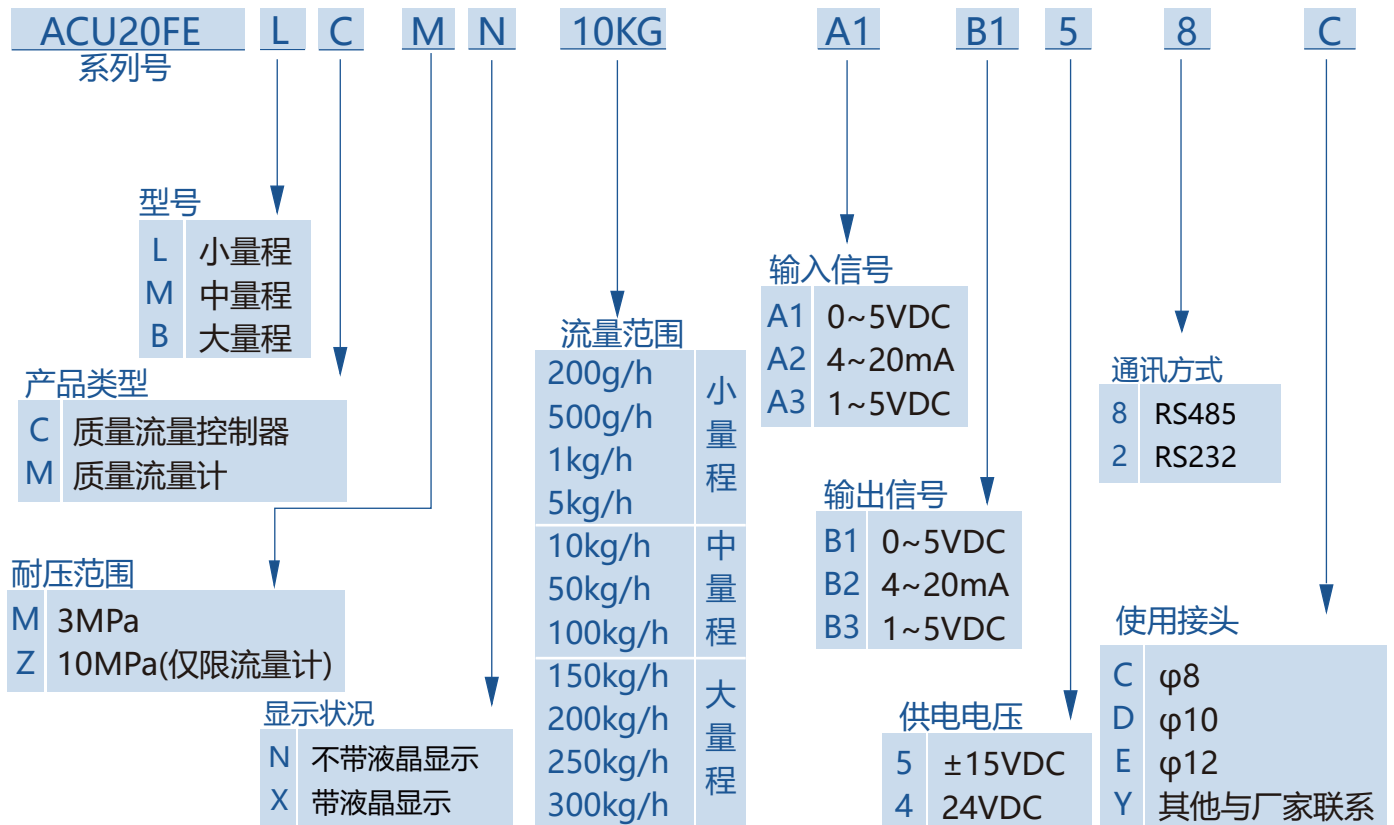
ACU20FE L C M N 10KG A1 B1 5 8 C

系列号

型号

| L | 小量程 |
|---|---|
| M | 中量程 |
| B | 大量程 |

产品类型

| C | 质量流量控制器 |
|---|---|
| M | 质量流量计 |

耐压范围

| M | 3MPa |
|---|---|
| Z | 10MPa(仅限流量计) |

显示状况

| N | 不带液晶显示 |
|---|---|
| X | 带液晶显示 |

流量范围

| 200g/h 500g/h 1kg/h 5kg/h | 小量程 |
|---|---|
| 10kg/h 50kg/h 100kg/h | 中量程 |
| 150kg/h 200kg/h 250kg/h 300kg/h | 大量程 |

输入信号

| A1 | 0~5VDC |
|---|---|
| A2 | 4~20mA |
| A3 | 1~5VDC |

输出信号

| B1 | 0~5VDC |
|---|---|
| B2 | 4~20mA |
| B3 | 1~5VDC |

供电电压

| 5 | ±15VDC |
|---|---|
| 4 | 24VDC |

通讯方式

| 8 | RS485 |
|---|---|
| 2 | RS232 |

使用接头

| C | φ8 |
|---|---|
| D | φ10 |
| E | φ12 |
| Y | 其他与厂家联系 |